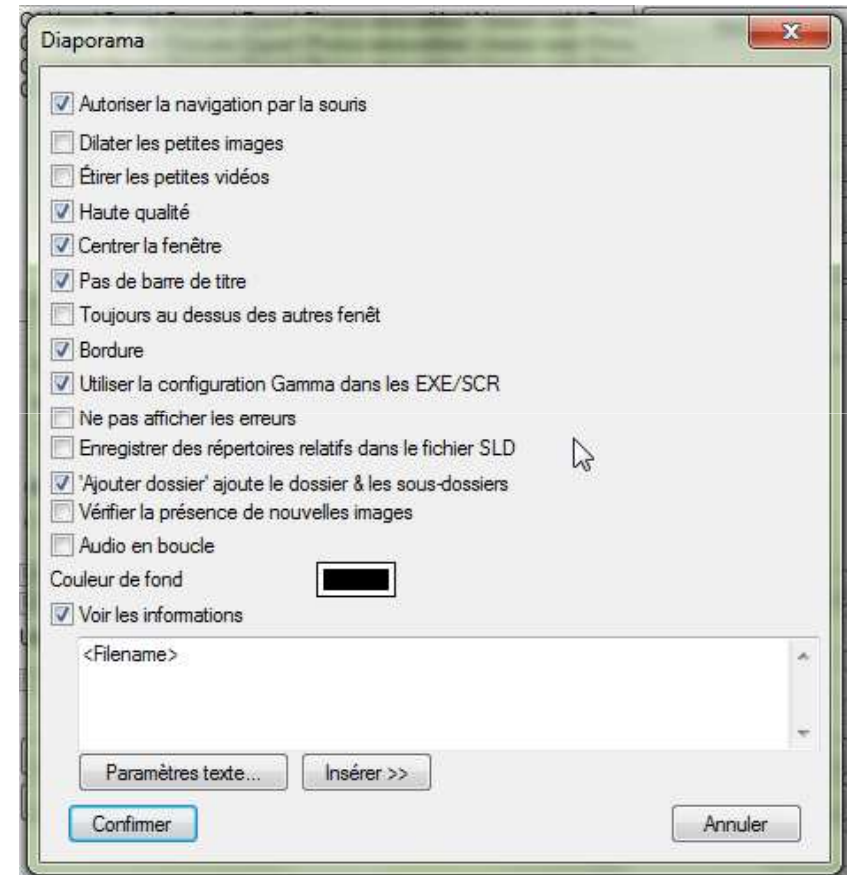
Diaporama

Autoriser la navigation par la souris

Dilater les petites images

Étirer les petites vidéos

Haute qualité

Centrer la fenêtre

Pas de barre de titre

Toujours au dessus des autres fenêt

Bordure

Utiliser la configuration Gamma dans les EXE/SCR

Ne pas afficher les erreurs

Enregistrer des répertoires relatifs dans le fichier SLD

'Ajouter dossier' ajoute le dossier & les sous-dossiers

Vérifier la présence de nouvelles images

Audio en boucle

Couleur de fond

Voir les informations

<Filename>

Paramètres texte...

Insérer >>

Confirmer

Annuler